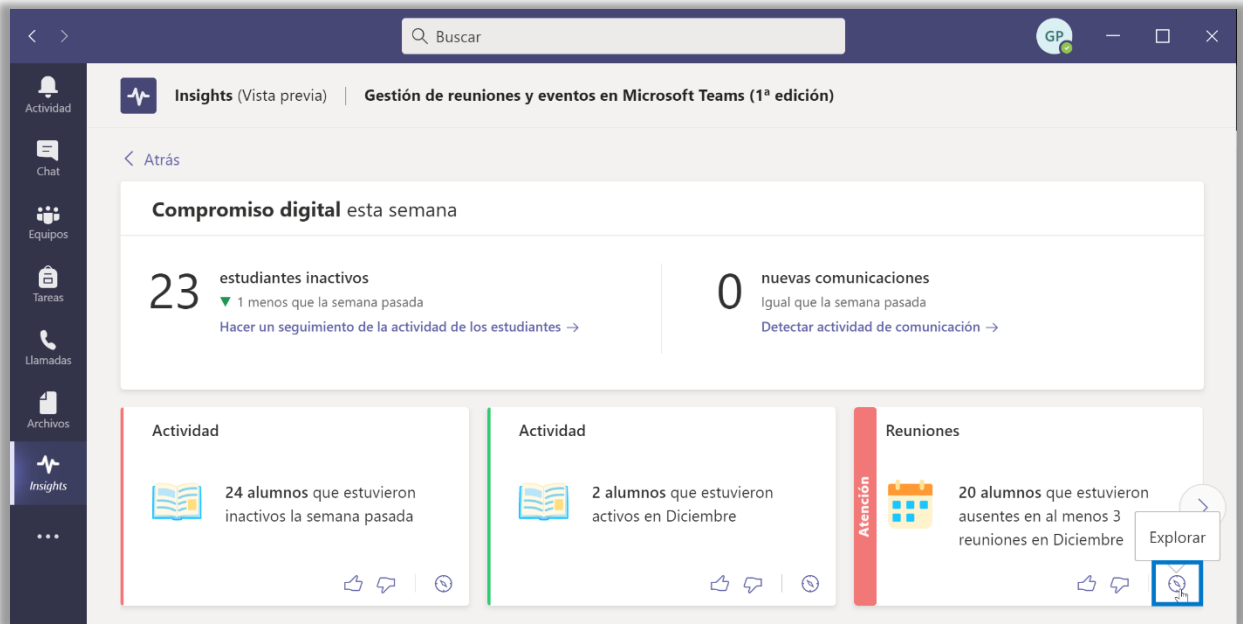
Buscar

GP

Actividad

Chat

Equipos

Tareas

Llamadas

Archivos

Insights

...

Insights (Vista previa) | Gestión de reuniones y eventos en Microsoft Teams (1ª edición)

< Atrás

Compromiso digital esta semana

23 estudiantes inactivos
▼ 1 menos que la semana pasada
Hacer un seguimiento de la actividad de los estudiantes →

0 nuevas comunicaciones
Igual que la semana pasada
Detectar actividad de comunicación →

Actividad

24 alumnos que estuvieron inactivos la semana pasada

Actividad

2 alumnos que estuvieron activos en Diciembre

Atención

Reuniones

20 alumnos que estuvieron ausentes en al menos 3 reuniones en Diciembre

Explorar